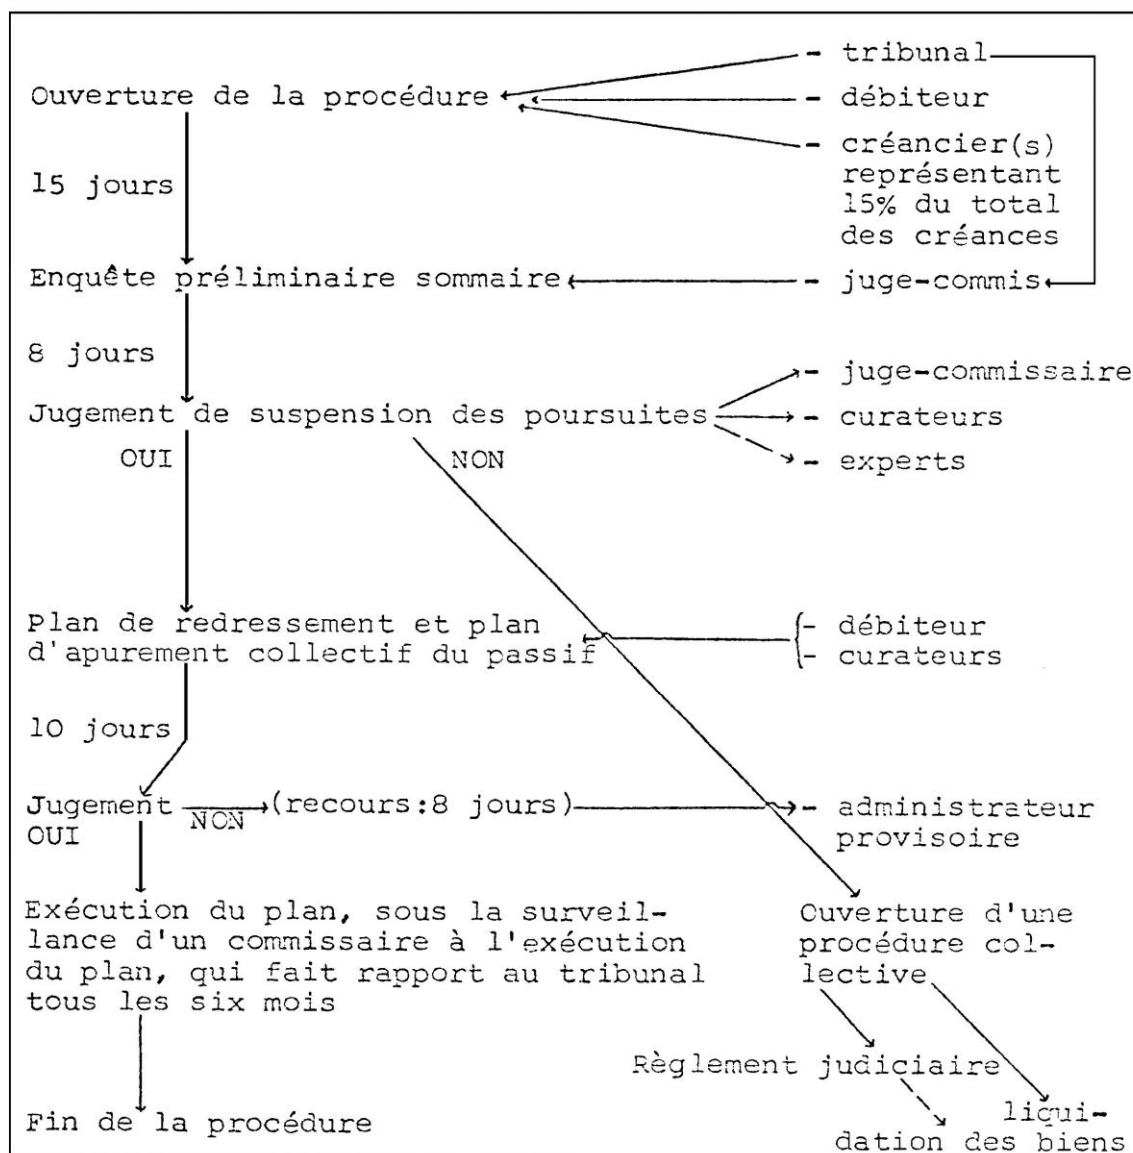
Ouverture de la procédure

- tribunal
- débiteur
- créancier(s) représentant 15% du total des créances

15 jours

Enquête préliminaire sommaire

- juge-commis

8 jours

Jugement de suspension des poursuites

- juge-commissaire
- curateurs
- experts

OUI

NON

Plan de redressement et plan d'apurement collectif du passif

- débiteur
- curateurs

10 jours

Jugement
OUI

NON

(recours:8 jours)

- administrateur provisoire

Exécution du plan, sous la surveillance d'un commissaire à l'exécution du plan, qui fait rapport au tribunal tous les six mois

Ouverture d'une procédure collective

Règlement judiciaire

liquidation des biens

Fin de la procédure